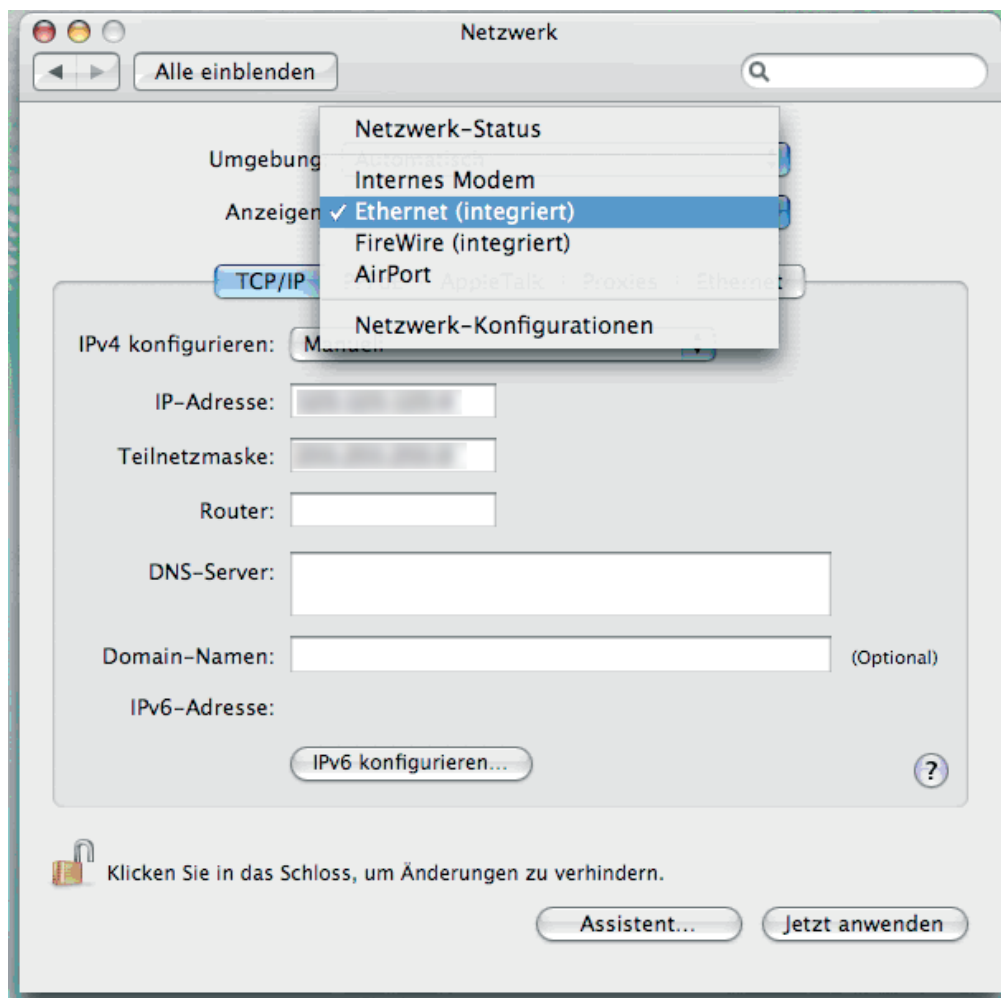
Netzwerk

Alle einblenden

Umgebung: Automatisch

Anzeigen:

Netzwerk-Status
Internes Modem
✓ Ethernet (integriert)
FireWire (integriert)
AirPort
Netzwerk-Konfigurationen

TCP/IP PPPoE AppleTalk Proxies Ethernet

IPv4 konfigurieren: Manuell

IP-Adresse: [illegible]

Teilnetzmaske: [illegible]

Router:

DNS-Server:

Domain-Namen: (Optional)

IPv6-Adresse:

IPv6 konfigurieren...

?

Klicken Sie in das Schloss, um Änderungen zu verhindern.

Assistent...

Jetzt anwenden